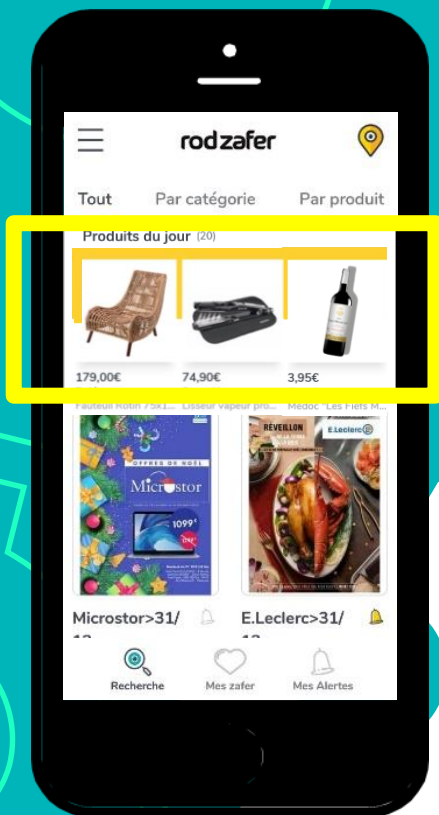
rodzafer

Tout Par catégorie Par produit

Produits du jour (20)

179,00€
74,90€
3,95€

Fauteuil Rotin 75x1... Lisseur vapeur pro... Medoc "Les Fiefs M...

OFFRES DE NOËL
Microstor
1099€

RÉVEILLON
E.Leclerc

Microstor>31/
E.Leclerc>31/

Recherche Mes zafer Mes Alertes